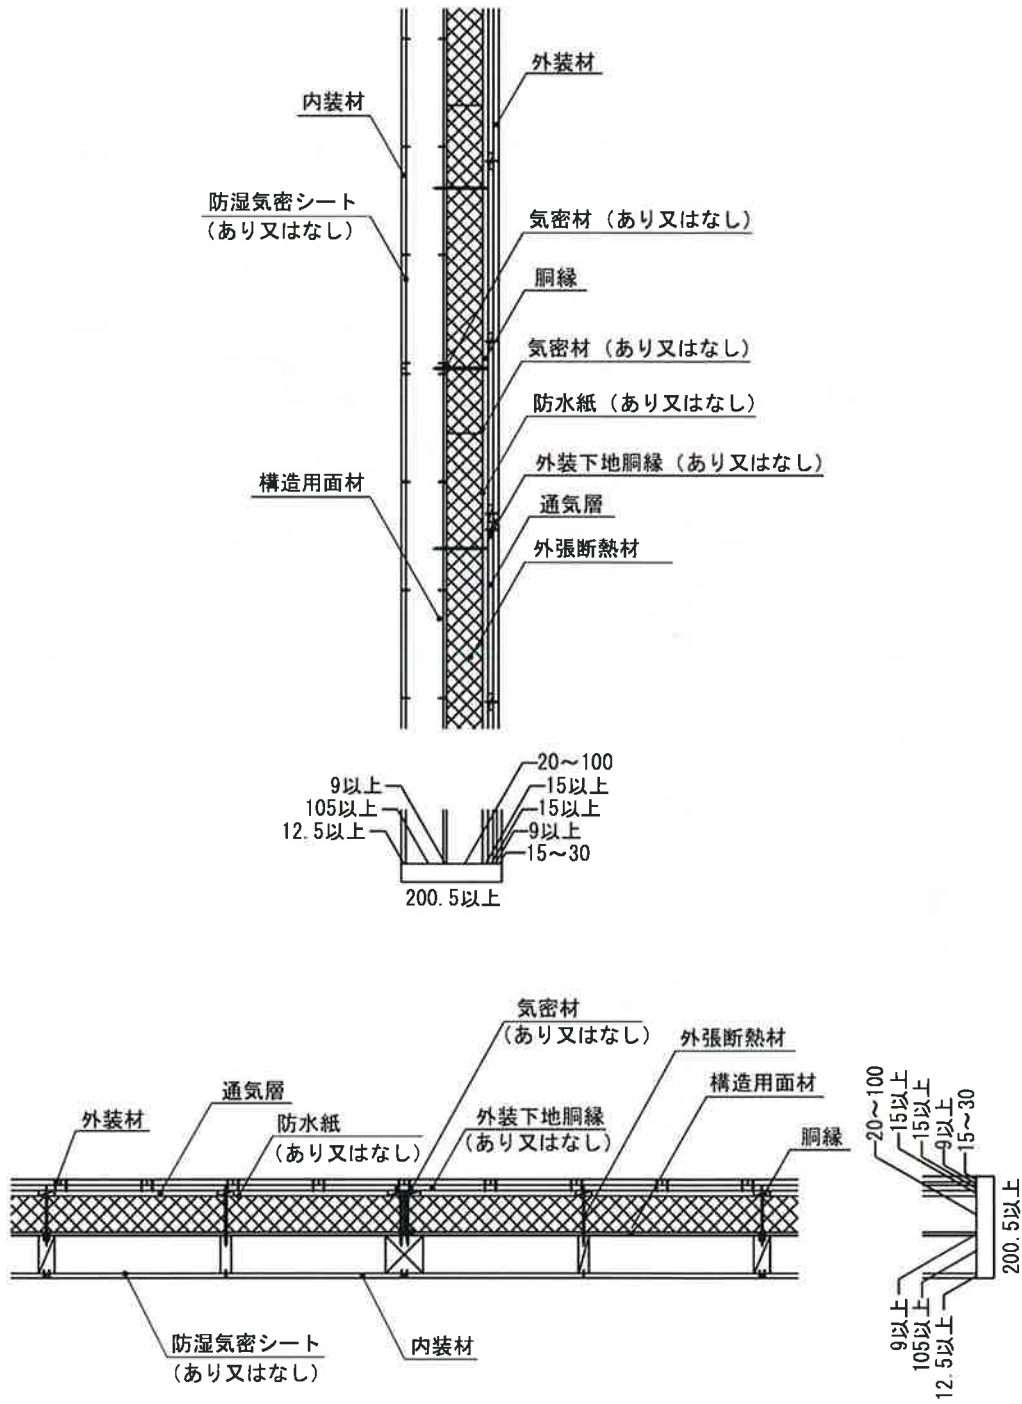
外装材

内装材

防湿気密シート
（あり又はなし）

気密材（あり又はなし）

胴縁

気密材（あり又はなし）

防水紙（あり又はなし）

外装下地胴縁（あり又はなし）

構造用面材

通気層

外張断熱材

9以上
105以上
12.5以上
20～100
15以上
15以上
9以上
15～30
200.5以上

気密材
（あり又はなし）

外張断熱材

通気層

構造用面材

外装材

防水紙
（あり又はなし）

外装下地胴縁
（あり又はなし）

胴縁

防湿気密シート
（あり又はなし）

内装材

20～100
15以上
15以上
9以上
15～30
200.5以上
9以上
105以上
12.5以上